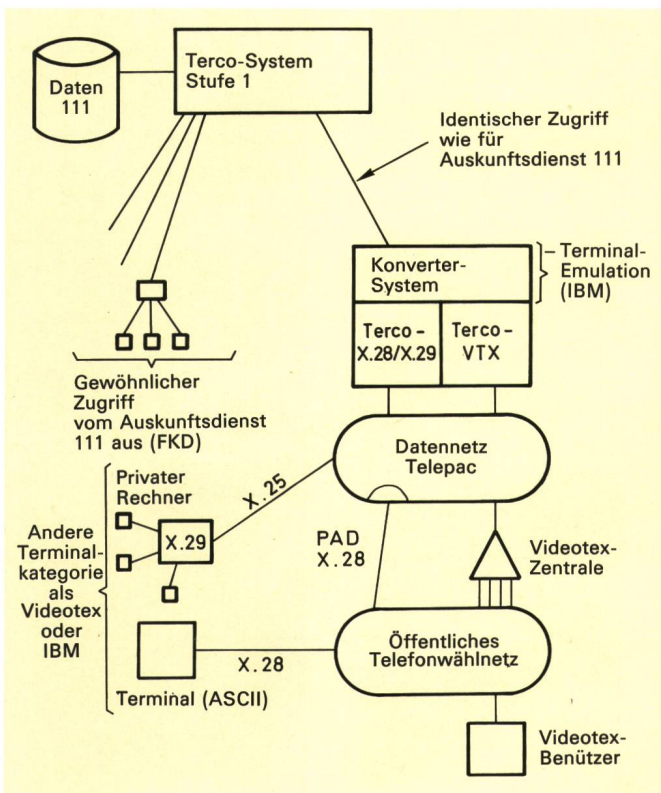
Daten 111

Terco-System Stufe 1

Identischer Zugriff wie für Auskunftsdienst 111

Konverter-System

Terminal-Emulation (IBM)

Terco-X.28/X.29

Terco-VTX

Gewöhnlicher Zugriff vom Auskunftsdienst 111 aus (FKD)

Datennetz Telepac

Privater Rechner

X.25

X.29

Andere Terminalkategorie als Videotex oder IBM

PAD X.28

Videotex-Zentrale

X.28

Öffentliches Telefonwählnetz

Terminal (ASCII)

Videotex-Benützer